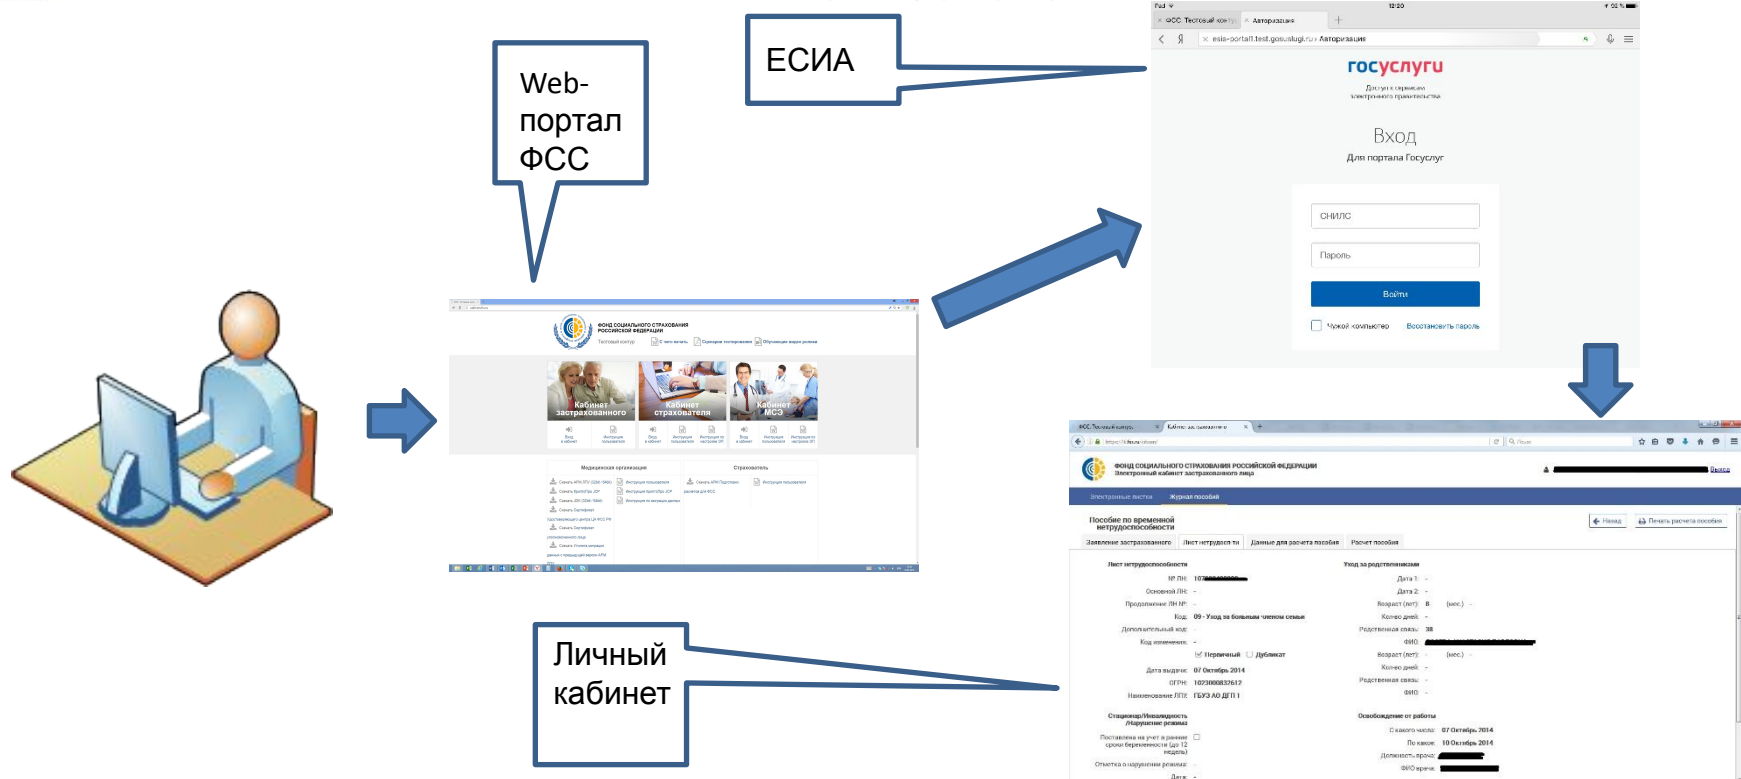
Web-портал ФСС

ЕСИА

Личный кабинет

ФОНД СОЦИАЛЬНОГО СТРАХОВАНИЯ РОССИЙСКОЙ ФЕДЕРАЦИИ

Кабинет застрахованного

Кабинет страхователя

Кабинет МСЭ

Медицинская организация

Страхователь

госуслуги

Доступ к сервисам электронного правительства

Вход

Для портала Госуслуг

СНИЛС

Пароль

Войти

Чужой компьютер

Восстановить пароль

ФОНД СОЦИАЛЬНОГО СТРАХОВАНИЯ РОССИЙСКОЙ ФЕДЕРАЦИИ

Электронный кабинет застрахованного лица

Электронные листки

Журнал пособий

Пособие по временной нетрудоспособности

Назад

Печать расчета пособия

Заявление застрахованного

Лист нетрудоспособности

Данные для расчета пособия

Расчет пособия

Лист нетрудоспособности

Уход за родственниками

№ ЛН: 107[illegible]

Основной ЛН: -

Продолжение ЛН №: -

Код: 09 - Уход за больным членом семьи

Дополнительный код:

Код изменения: -

Первичный

Дубликат

Дата выдачи: 07 Октябрь 2014

ОГРН: 1023000832612

Наименование ЛПУ: ГБУЗ АО ДГП 1

Дата 1: -

Дата 2: -

Возраст (лет): 8 (мес.) -

Кол-во дней: -

Родственная связь: 38

ФИО: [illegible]

Возраст (лет): - (мес.) -

Кол-во дней: -

Родственная связь: -

ФИО: -

Стационар/Инвалидность /Нарушение режима

Поставлена на учет в ранние сроки беременности (до 12 недель):

Отметка о нарушении режима: -

Дата: -

Освобождение от работы

С какого числа: 07 Октябрь 2014

По какое: 10 Октябрь 2014

Должность врача: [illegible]

ФИО врача: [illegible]